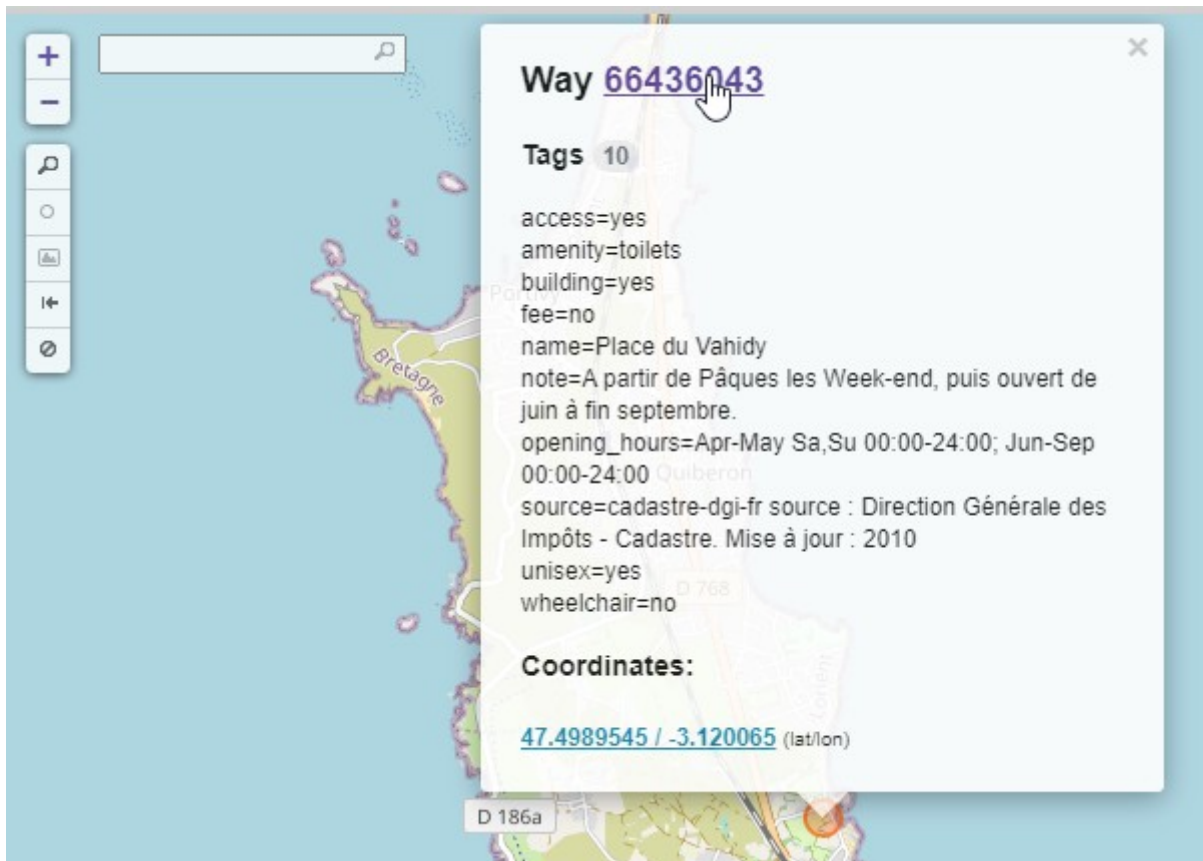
+
−

×

Way 66436043

Tags 10

access=yes
amenity=toilets
building=yes
fee=no
name=Place du Vahidy
note=A partir de Pâques les Week-end, puis ouvert de juin à fin septembre.
opening_hours=Apr-May Sa,Su 00:00-24:00; Jun-Sep 00:00-24:00
source=cadastre-dgi-fr source : Direction Générale des Impôts - Cadastre. Mise à jour : 2010
unisex=yes
wheelchair=no

Coordinates:

47.4989545 / -3.120065 (lat/lon)

Bretagne
Portivy
Quiberon
D 768
D 186a